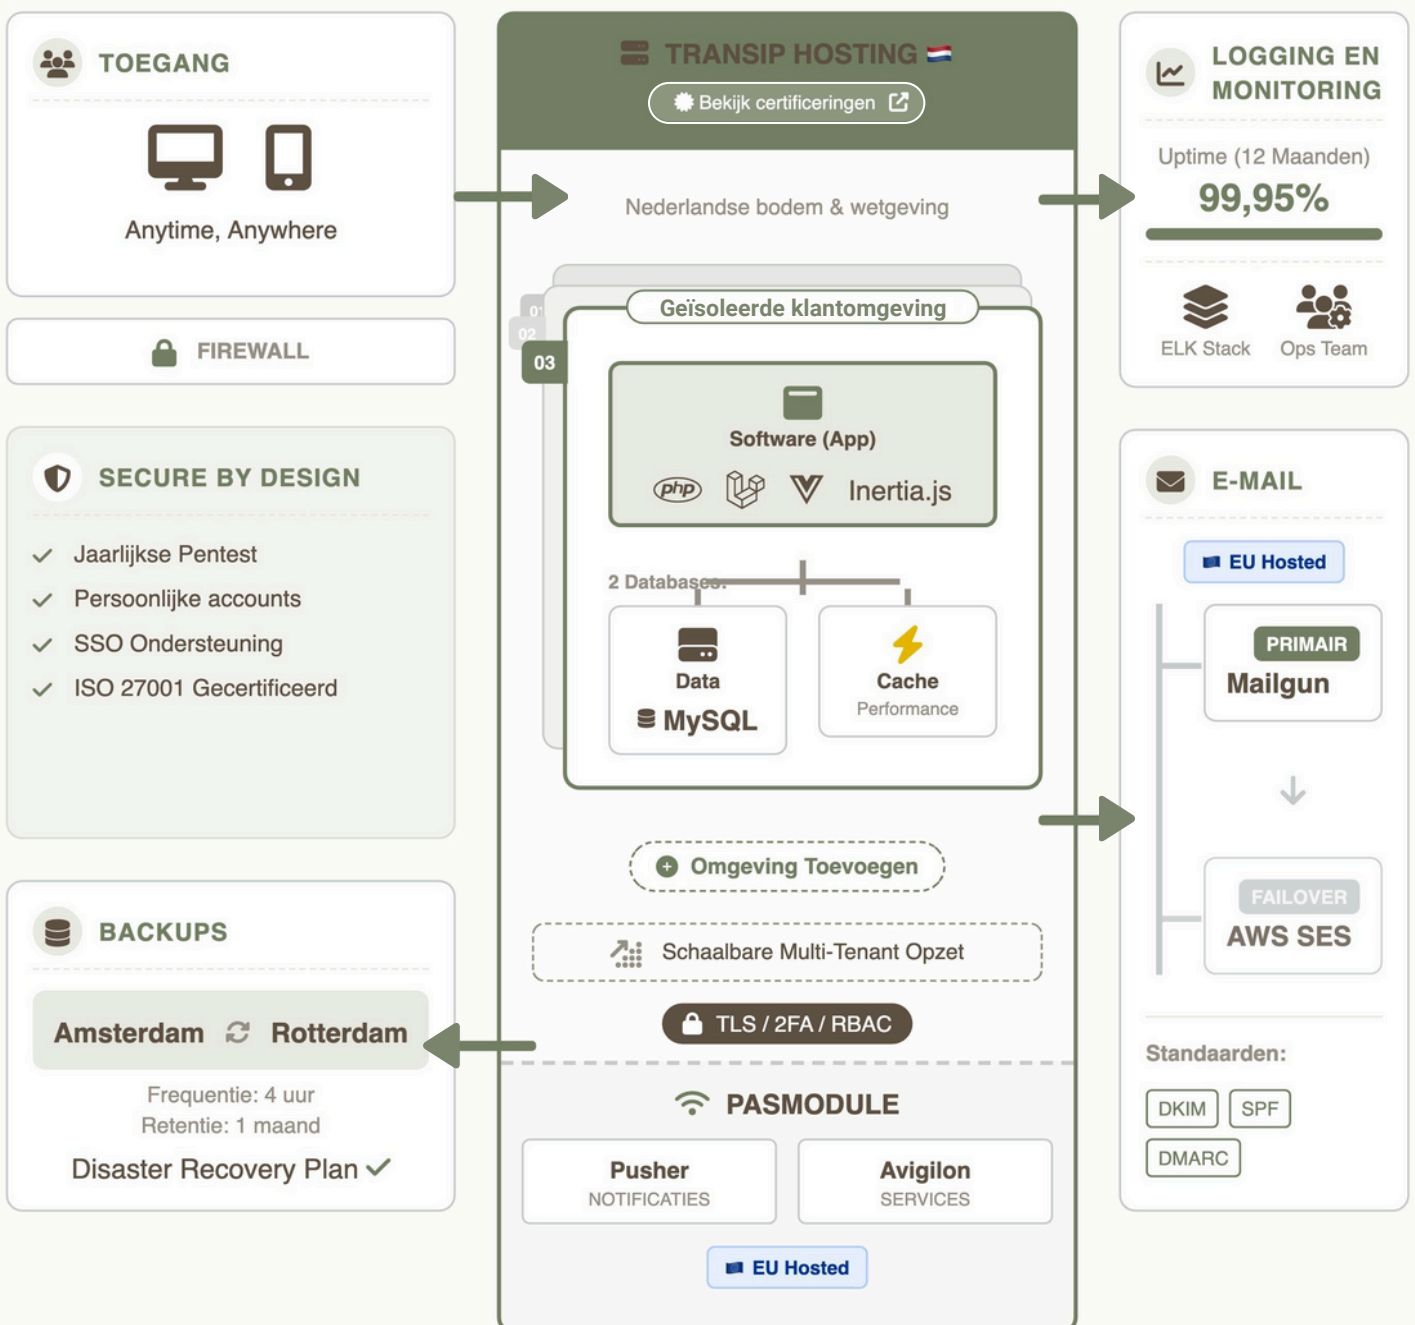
TOEGANG

Anytime, Anywhere

FIREWALL

SECURE BY DESIGN

Jaarlijkse Pentest
Persoonlijke accounts
SSO Ondersteuning
ISO 27001 Gecertificeerd

BACKUPS

Amsterdam Rotterdam

Frequentie: 4 uur
Retentie: 1 maand

Disaster Recovery Plan

TRANSIP HOSTING

Bekijk certificeringen

Nederlandse bodem & wetgeving

01
02
03

Geïsoleerde klantomgeving

Software (App)

php Inertia.js

2 Databases:

Data
MySQL

Cache
Performance

Omgeving Toevoegen

Schaalbare Multi-Tenant Opzet

TLS / 2FA / RBAC

PASMODULE

Pusher
NOTIFICATIES

Avigilon
SERVICES

EU Hosted

LOGGING EN MONITORING

Uptime (12 Maanden)

99,95%

ELK Stack
Ops Team

E-MAIL

EU Hosted

PRIMAIR
Mailgun

FAILOVER
AWS SES

Standaarden:

DKIM
SPF
DMARC